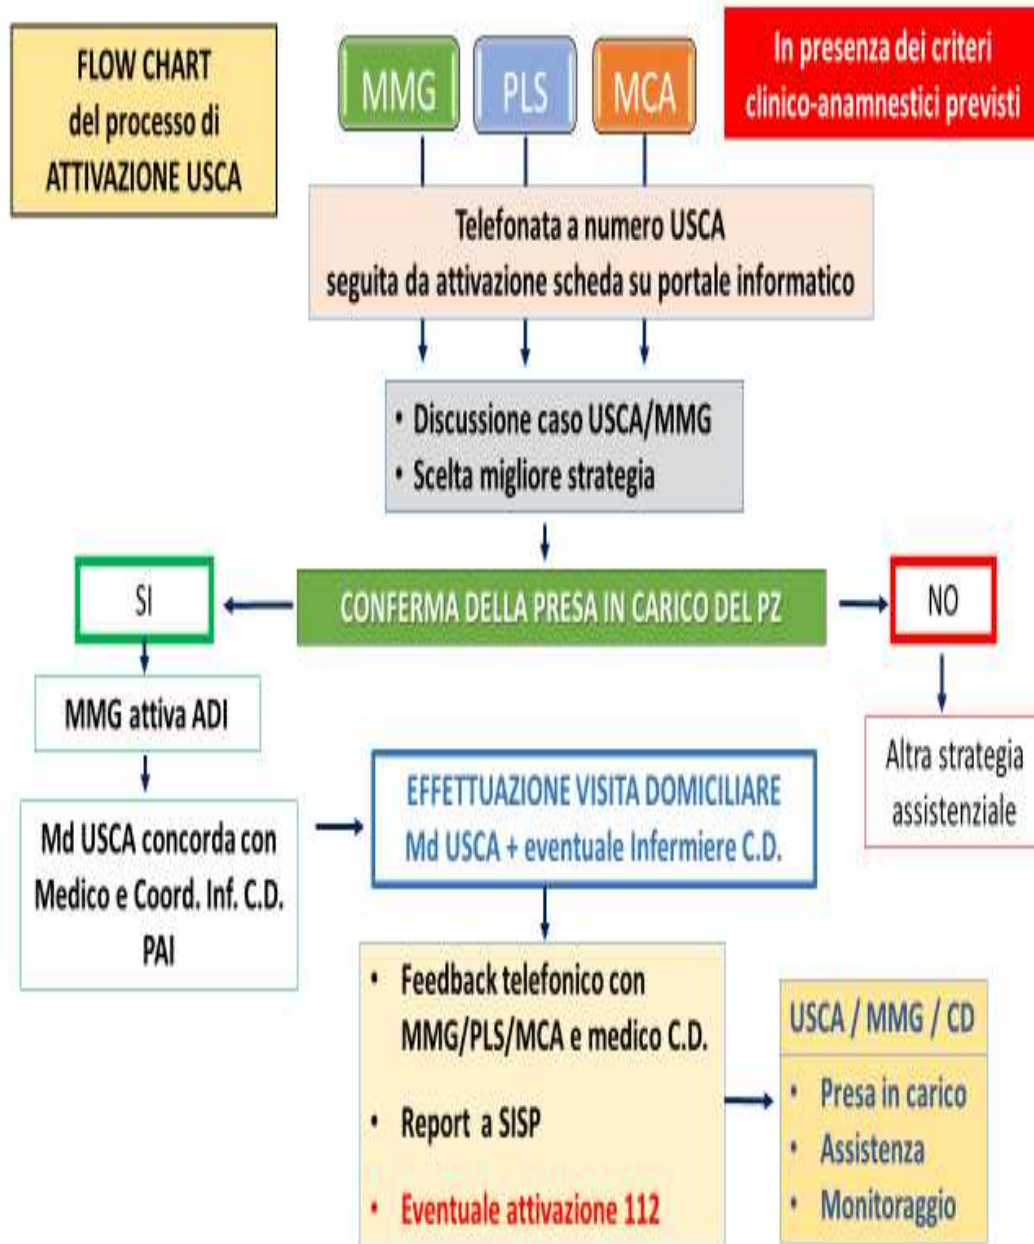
FLOW CHART
del processo di
ATTIVAZIONE USCA

MMG

PLS

MCA

In presenza dei criteri clinico-anamnestici previsti

Telefonata a numero USCA
seguita da attivazione scheda su portale informatico

• Discussione caso USCA/MMG
• Scelta migliore strategia

SI

CONFERMA DELLA PRESA IN CARICO DEL PZ

NO

MMG attiva ADI

Altra strategia assistenziale

Md USCA concorda con Medico e Coord. Inf. C.D. PAI

EFFETTUAZIONE VISITA DOMICILIARE
Md USCA + eventuale Infermiere C.D.

• Feedback telefonico con MMG/PLS/MCA e medico C.D.

• Report a SISP

• Eventuale attivazione 112

USCA / MMG / CD

• Presa in carico
• Assistenza
• Monitoraggio